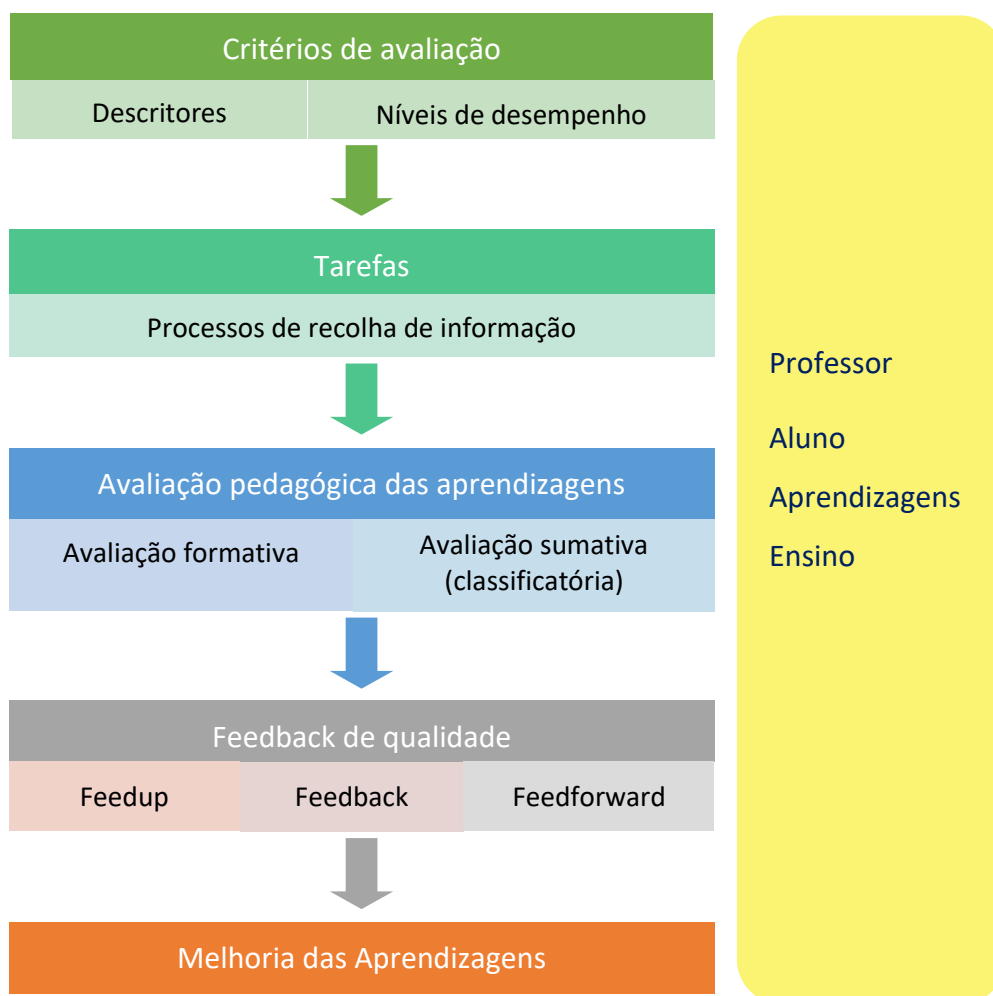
Critérios de avaliação

Descritores

Níveis de desempenho

Tarefas

Processos de recolha de informação

Avaliação pedagógica das aprendizagens

Avaliação formativa

Avaliação sumativa (classificatória)

Feedback de qualidade

Feedup

Feedback

Feedforward

Melhoria das Aprendizagens

Professor

Aluno

Aprendizagens

Ensino